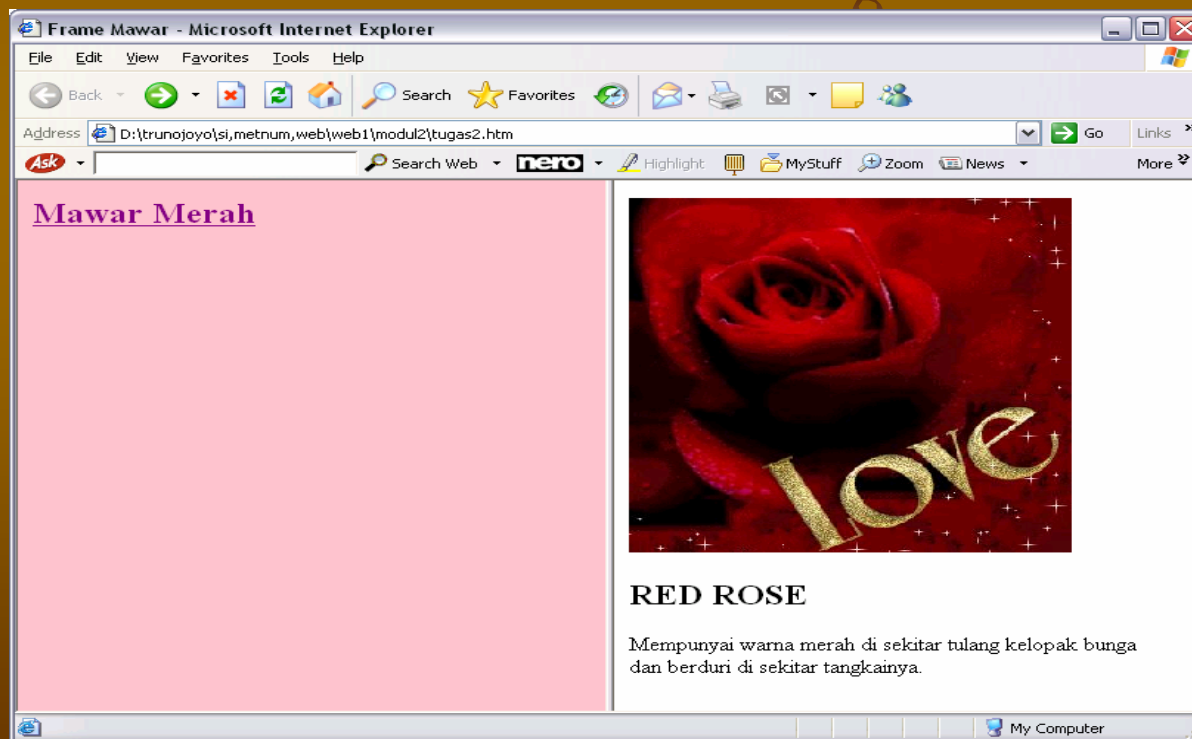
Frame Mawar - Microsoft Internet Explorer

File Edit View Favorites Tools Help

Back Search Favorites

Address D:\trunojoyo\si,metnum,web\web1\modul2\tugas2.htm Go Links

Ask Search Web nero Highlight MyStuff Zoom News More

Mawar Merah

Love

RED ROSE

Mempunyai warna merah di sekitar tulang kelopak bunga dan berduri di sekitar tangkainya.

My Computer